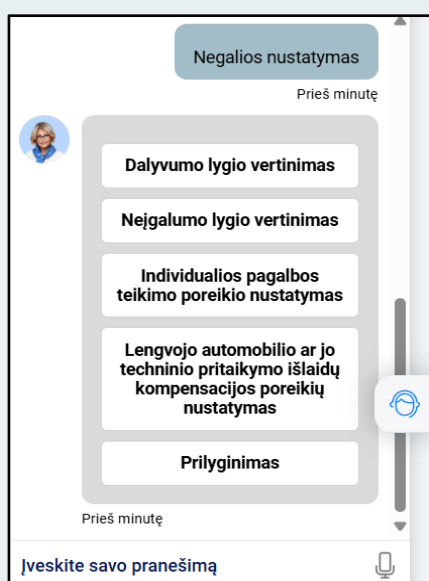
Negalios nustatymas

Prieš minutę

Dalyvumo lygio vertinimas

Neįgalumo lygio vertinimas

Individualios pagalbos teikimo poreikio nustatymas

Lengvojo automobilio ar jo techninio pritaikymo išlaidų kompensacijos poreikių nustatymas

Prilyginimas

Prieš minutę

Įveskite savo pranešimą